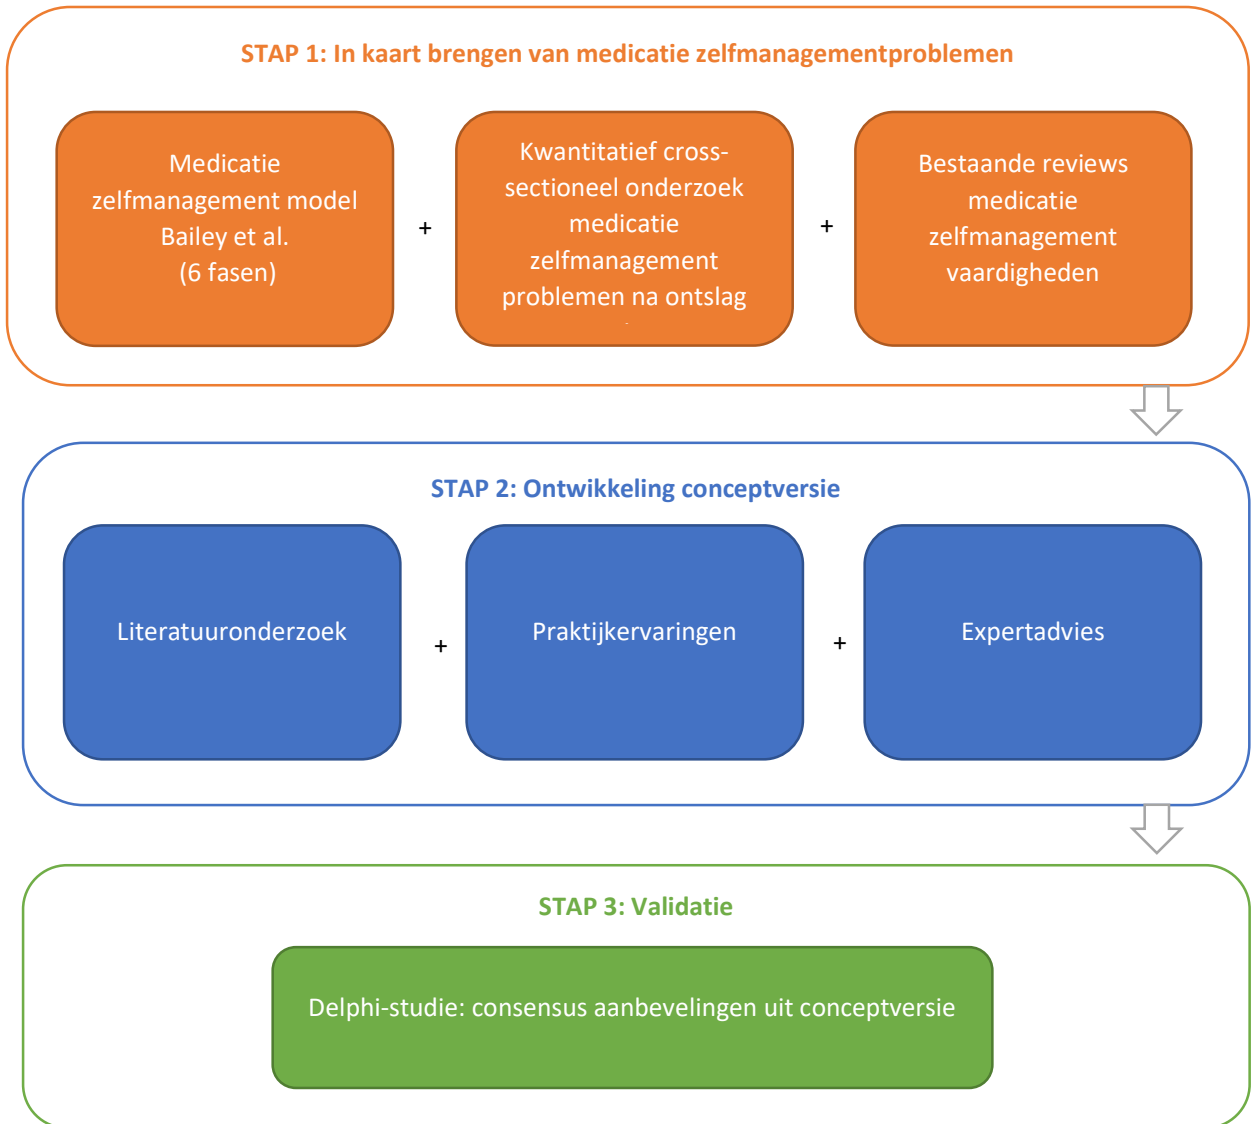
STAP 1: In kaart brengen van medicatie zelfmanagementproblemen

Medicatie zelfmanagement model Bailey et al. (6 fasen)

+

Kwantitatief cross-sectioneel onderzoek medicatie zelfmanagement problemen na ontslag

+

Bestaande reviews medicatie zelfmanagement vaardigheden

STAP 2: Ontwikkeling conceptversie

Literatuuronderzoek

+

Praktijkervaringen

+

Expertadvies

STAP 3: Validatie

Delphi-studie: consensus aanbevelingen uit conceptversie